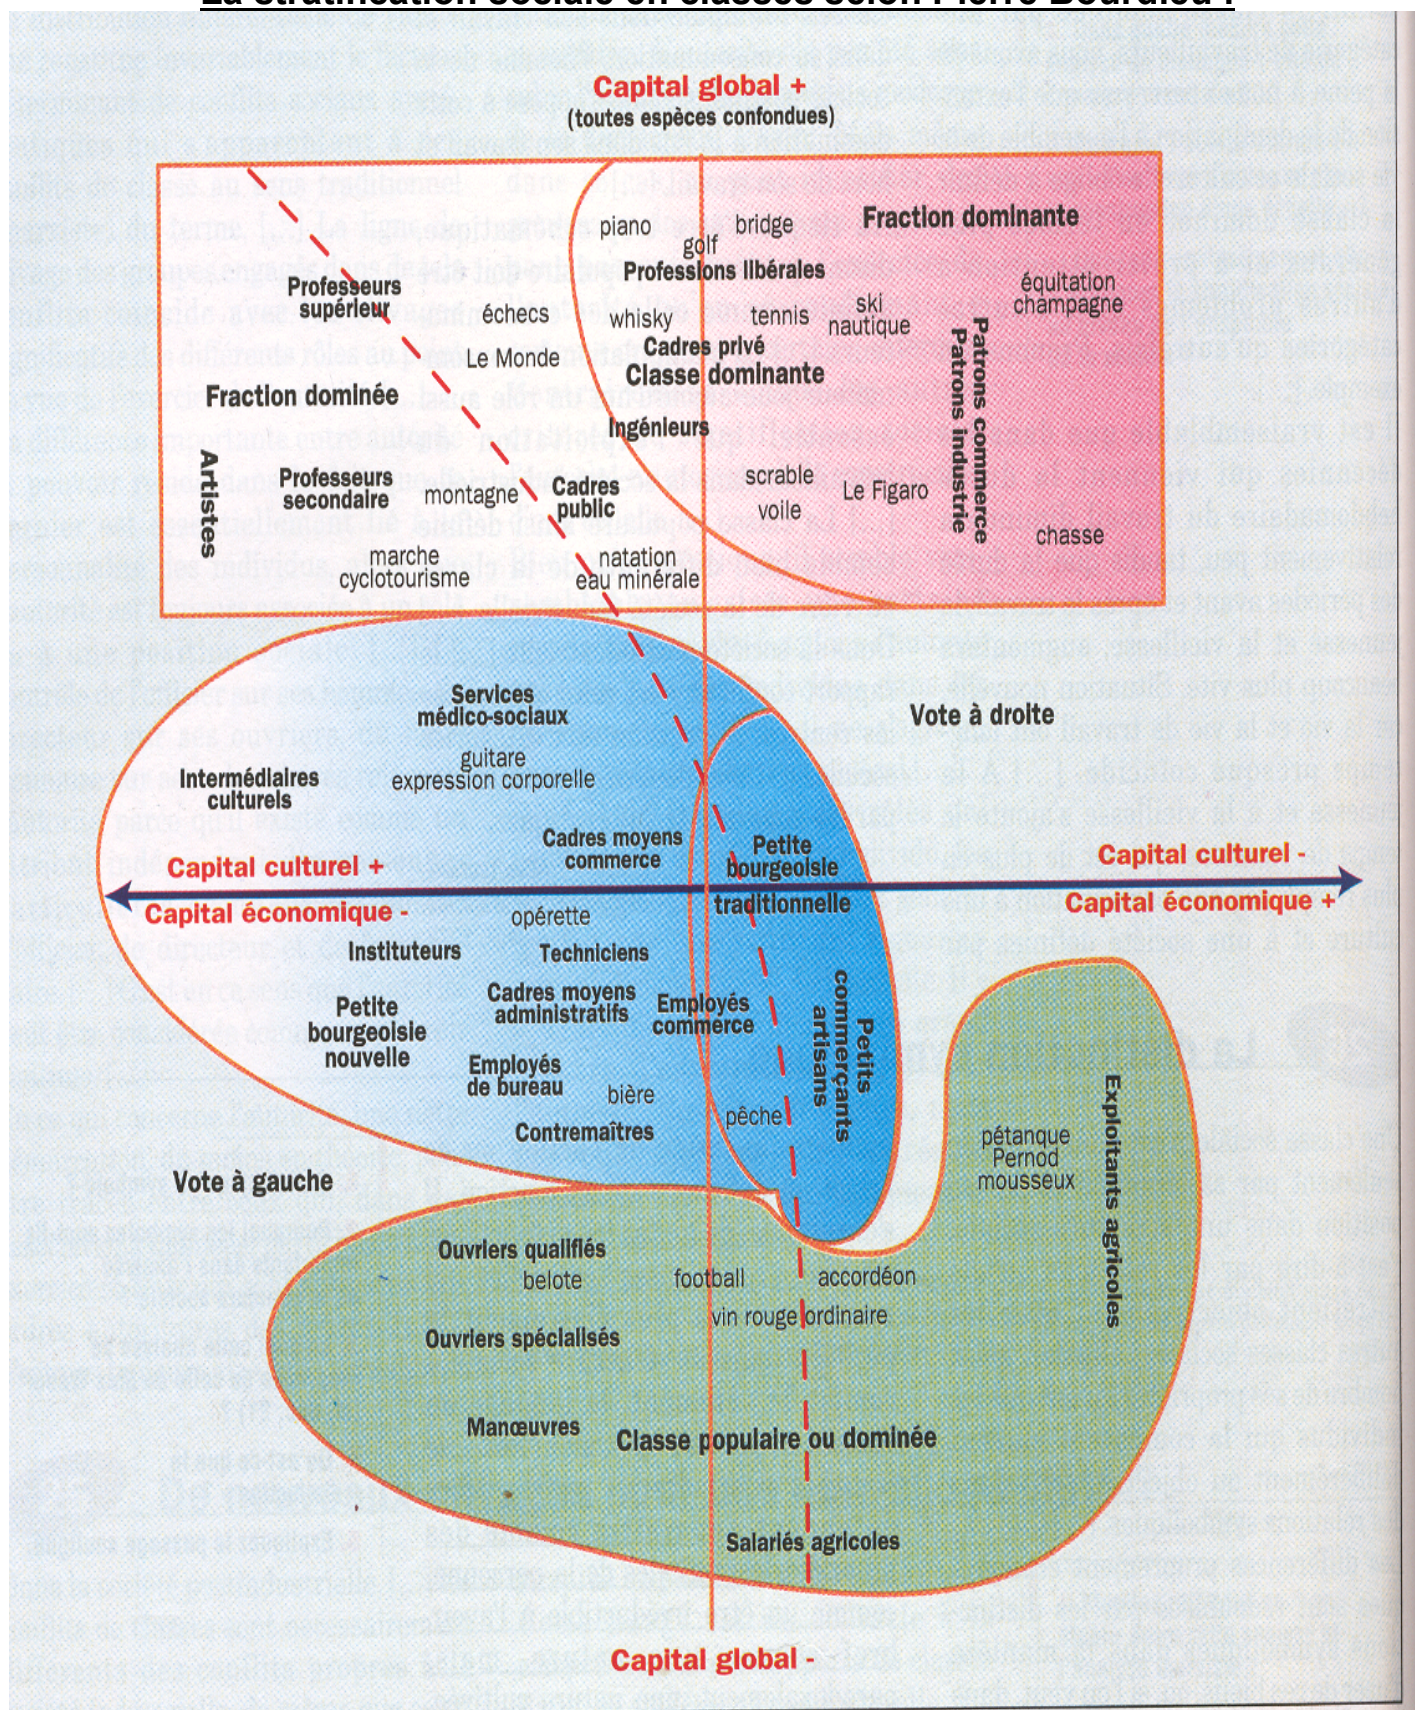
La stratification sociale en classes selon Pierre Bourdieu :

Capital global +
(toutes espèces confondues)

Professeurs supérieur
échecs
Le Monde
Fraction dominée
Artistes
Professeurs secondaire
montagne
Cadres public
marche
cyclotourisme
natation
eau minérale

piano
golf
bridge
Professions libérales
whisky
tennis
ski nautique
Cadres privé
Classe dominante
Ingénieurs
scrable
voile
Le Figaro
Fraction dominante
équitation
champagne
Patrons commerce
Patrons industrie
chasse

Services médico-sociaux
guitare
expression corporelle
Intermédiaires culturels
Cadres moyens commerce
Petite bourgeoisie traditionnelle
Vote à droite
Capital culturel +
Capital économique -
Capital culturel -
Capital économique +
opérette
Instituteurs
Techniciens
Petite bourgeoisie nouvelle
Cadres moyens administratifs
Employés commerce
Employés de bureau
bière
Contremaîtres
pêche
Petits commerçants artisans
Vote à gauche

pétanque
Pernod
mousseux
Exploitants agricoles

Ouvriers qualifiés
belote
football
accordéon
vin rouge ordinaire
Ouvriers spécialisés
Manœuvres
Classe populaire ou dominée
Salariés agricoles

Capital global -